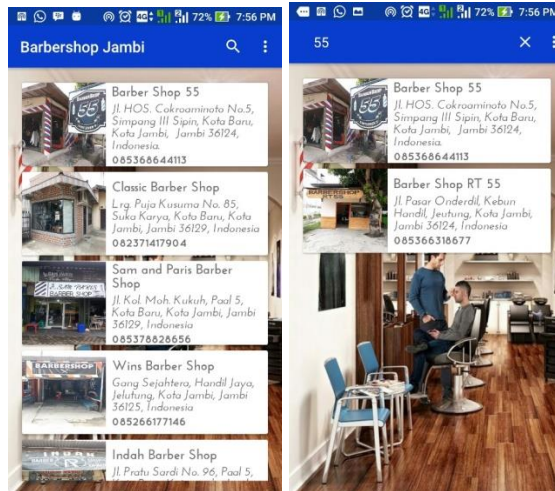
72% 7:56 PM

Barbershop Jambi

Barber Shop 55
Jl. HOS. Cokroaminoto No.5, Simpang III Sipin, Kota Baru, Kota Jambi, Jambi 36124, Indonesia.
085368644113

Classic Barber Shop
Lrg. Puja Kusuma No. 85, Suka Karya, Kota Baru, Kota Jambi, Jambi 36129, Indonesia
082371417904

Sam and Paris Barber Shop
Jl. Kol. Moh. Kukuh, Paal 5, Kota Baru, Kota Jambi, Jambi 36129, Indonesia
085378828656

Wins Barber Shop
Gang Sejahtera, Handil Jaya, Jelutung, Kota Jambi, Jambi 36125, Indonesia
085266177146

Indah Barber Shop
Jl. Pratu Sardi No. 96, Paal 5,

72% 7:56 PM

55

Barber Shop 55
Jl. HOS. Cokroaminoto No.5, Simpang III Sipin, Kota Baru, Kota Jambi, Jambi 36124, Indonesia.
085368644113

Barber Shop RT 55
Jl. Pasar Onderdil, Kebun Handil, Jeutung, Kota Jambi, Jambi 36124, Indonesia
085366318677